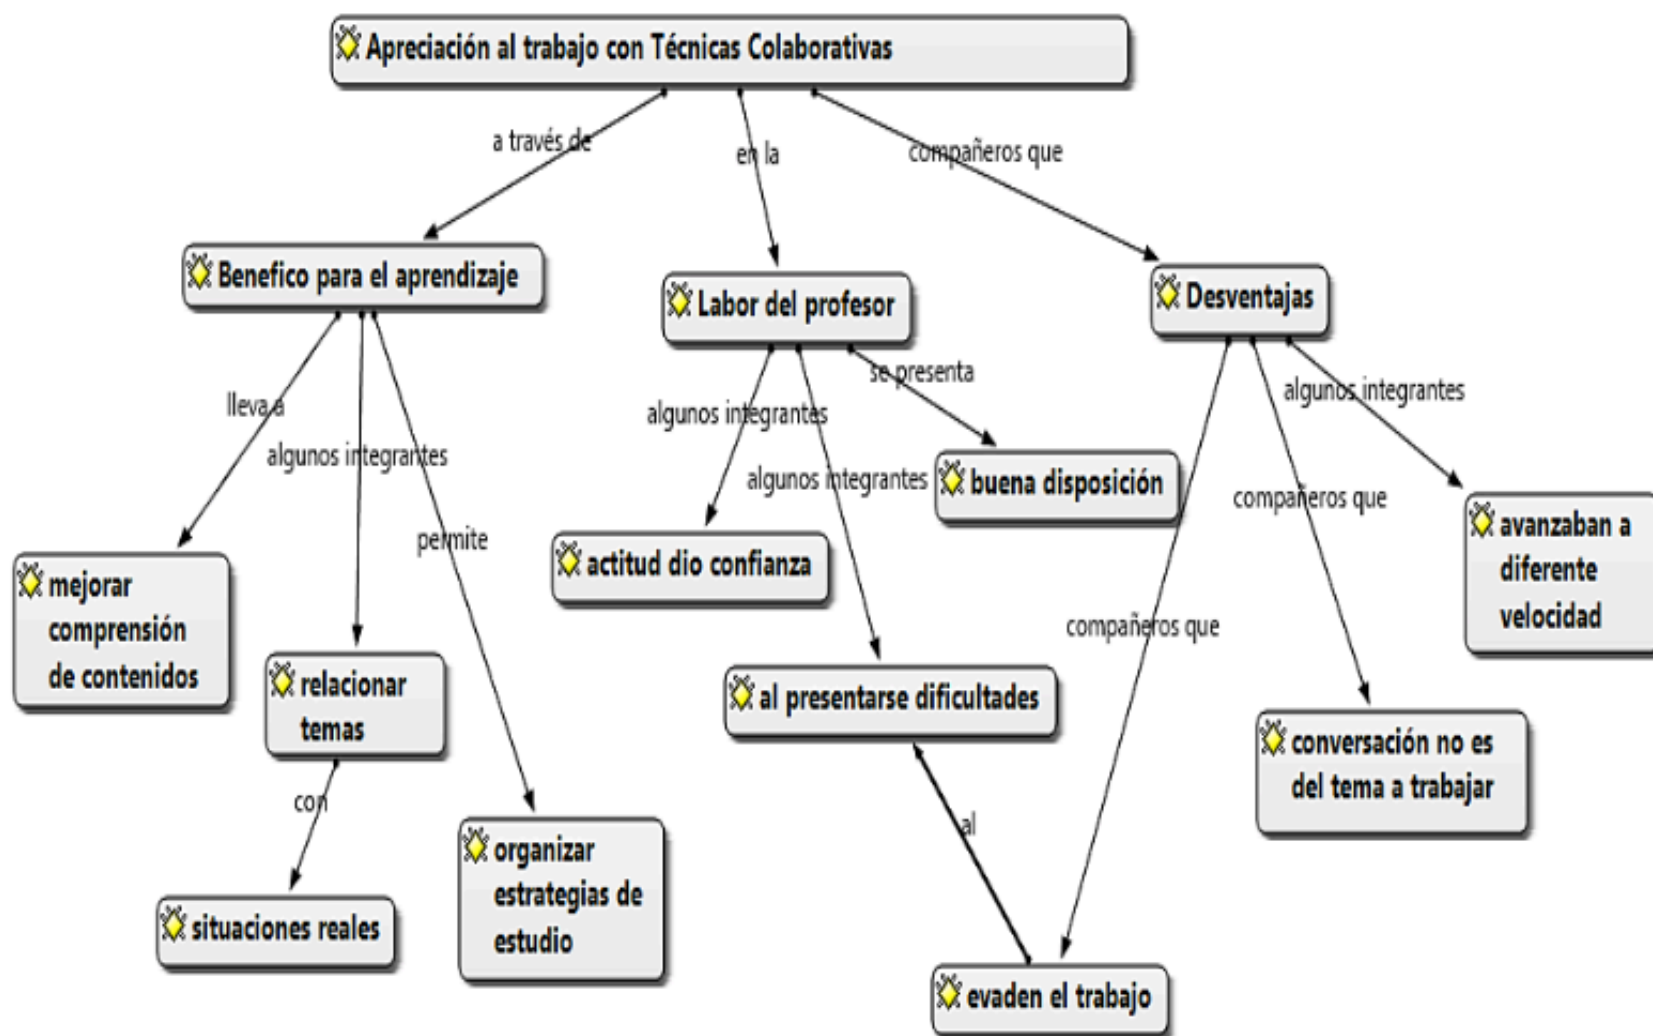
Apreciación al trabajo con Técnicas Colaborativas

a través de

en la

compañeros que

Benefico para el aprendizaje

Labor del profesor

Desventajas

lleva a

algunos integrantes

permite

mejorar comprensión de contenidos

relacionar temas

con

situaciones reales

organizar estrategias de estudio

algunos integrantes

algunos integrantes

se presenta

buena disposición

actitud dio confianza

al presentarse dificultades

al

evaden el trabajo

algunos integrantes

compañeros que

compañeros que

avanzaban a diferente velocidad

conversación no es del tema a trabajar